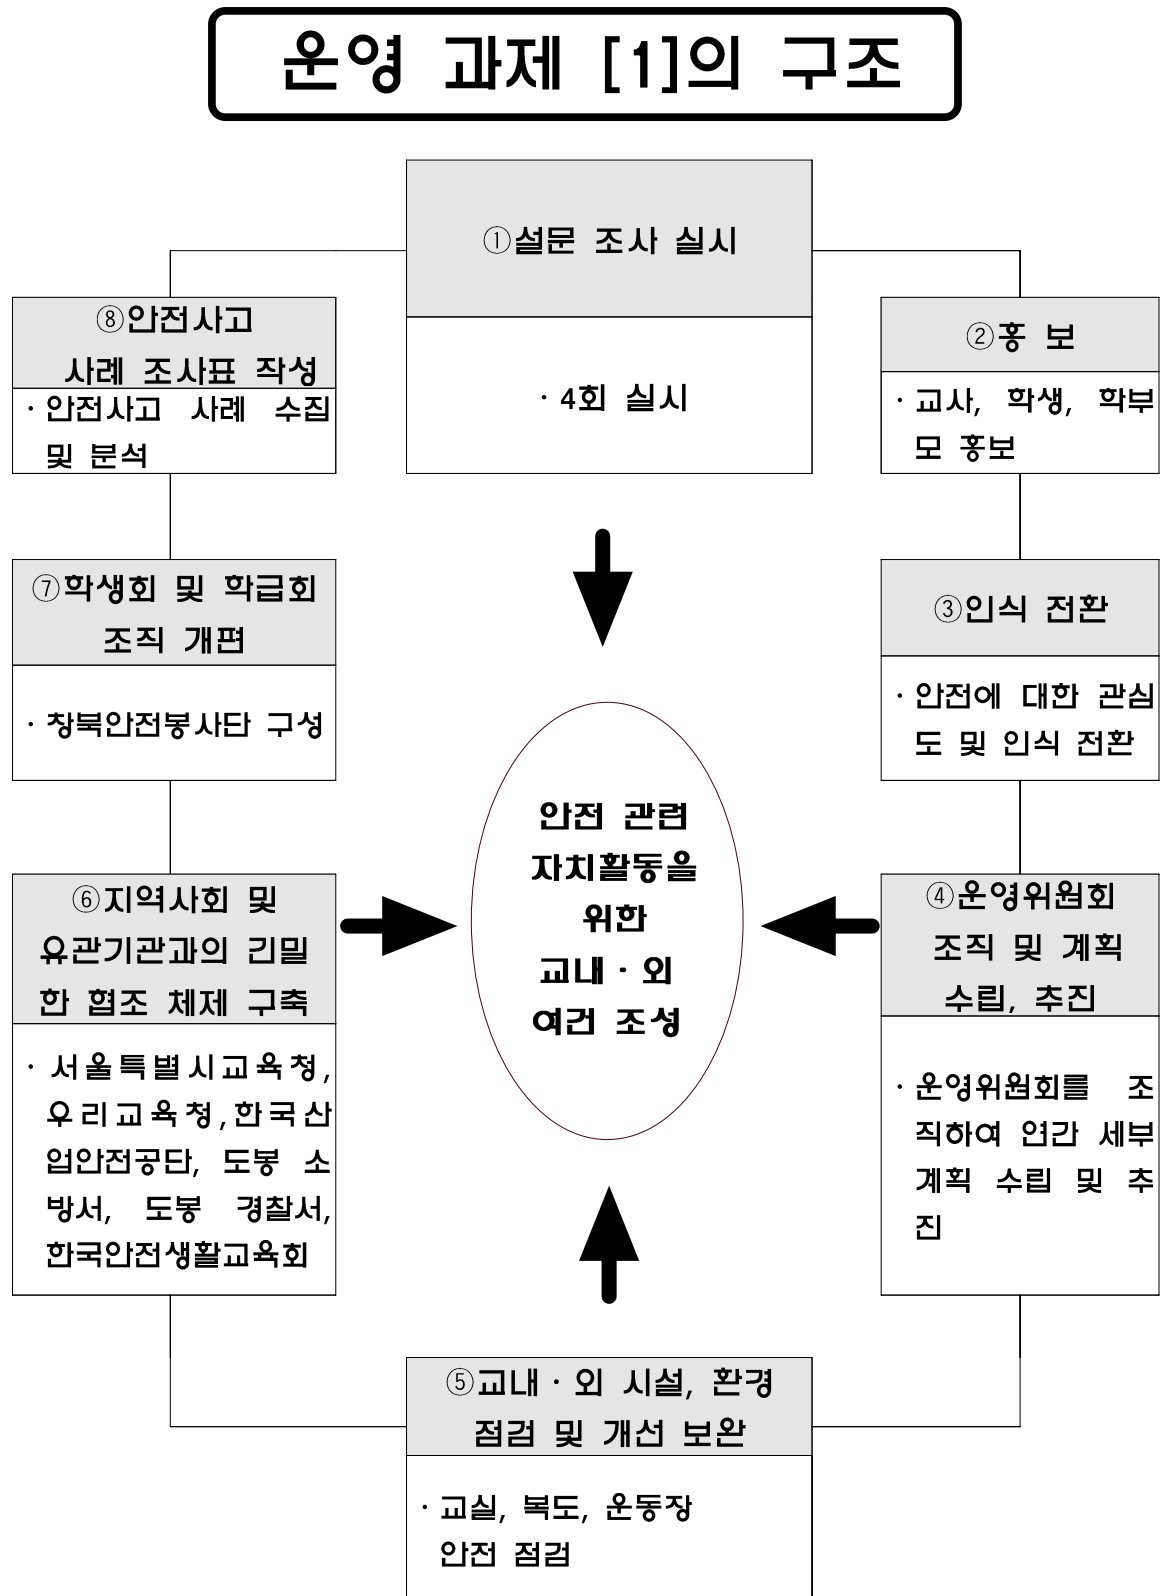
운영 과제 [1]의 구조

①설문 조사 실시

· 4회 실시

⑧안전사고 사례 조사표 작성

· 안전사고 사례 수집 및 분석

②홍 보

· 교사, 학생, 학부모 홍보

⑦학생회 및 학급회 조직 개편

· 창북안전봉사단 구성

③인식 전환

· 안전에 대한 관심도 및 인식 전환

안전 관련 자치활동을 위한 교내 · 외 여건 조성

⑥지역사회 및 유관기관과의 긴밀한 협조 체제 구축

· 서울특별시교육청, 우리교육청, 한국산업안전공단, 도봉 소방서, 도봉 경찰서, 한국안전생활교육회

④운영위원회 조직 및 계획 수립, 추진

· 운영위원회를 조직하여 연간 세부 계획 수립 및 추진

⑤교내 · 외 시설, 환경 점검 및 개선 보완

· 교실, 복도, 운동장 안전 점검